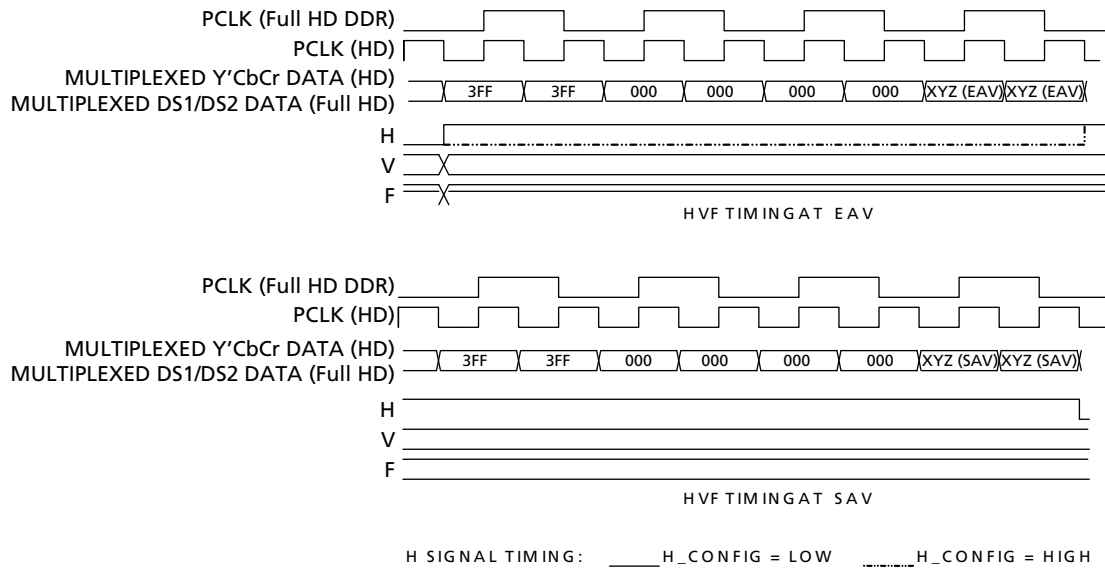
PCLK (Full HD DDR)
PCLK (HD)
MULTIPLEXED Y'CbCr DATA (HD)
MULTIPLEXED DS1/DS2 DATA (Full HD)
3FF 3FF 000 000 000 000 XYZ (EAV) XYZ (EAV)
H
V
F
HVF TIMINGAT EAV

PCLK (Full HD DDR)
PCLK (HD)
MULTIPLEXED Y'CbCr DATA (HD)
MULTIPLEXED DS1/DS2 DATA (Full HD)
3FF 3FF 000 000 000 000 XYZ (SAV) XYZ (SAV)
H
V
F
HVF TIMINGAT SAV

H SIGNAL TIMING: H_CONFIG = LOW H_CONFIG = HIGH